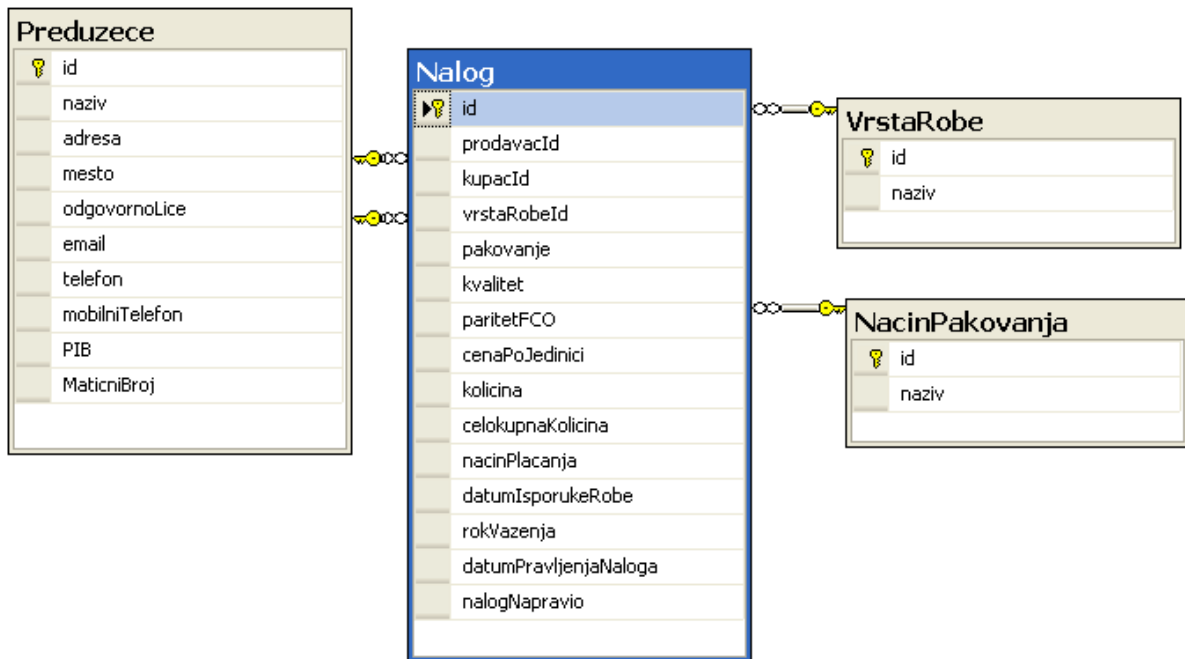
Preduzece
id
naziv
adresa
mesto
odgovornoLice
email
telefon
mobilniTelefon
PIB
MaticniBroj

Nalog
id
prodavacId
kupacId
vrstaRobeId
pakovanje
kvalitet
paritetFCO
cenaPoJedinici
kolicina
celokupnaKolicina
nacinPlacanja
datumIsporukeRobe
rokVazenja
datumPravljenjaNaloga
nalogNapravio

VrstaRobe
id
naziv

NacinPakovanja
id
naziv